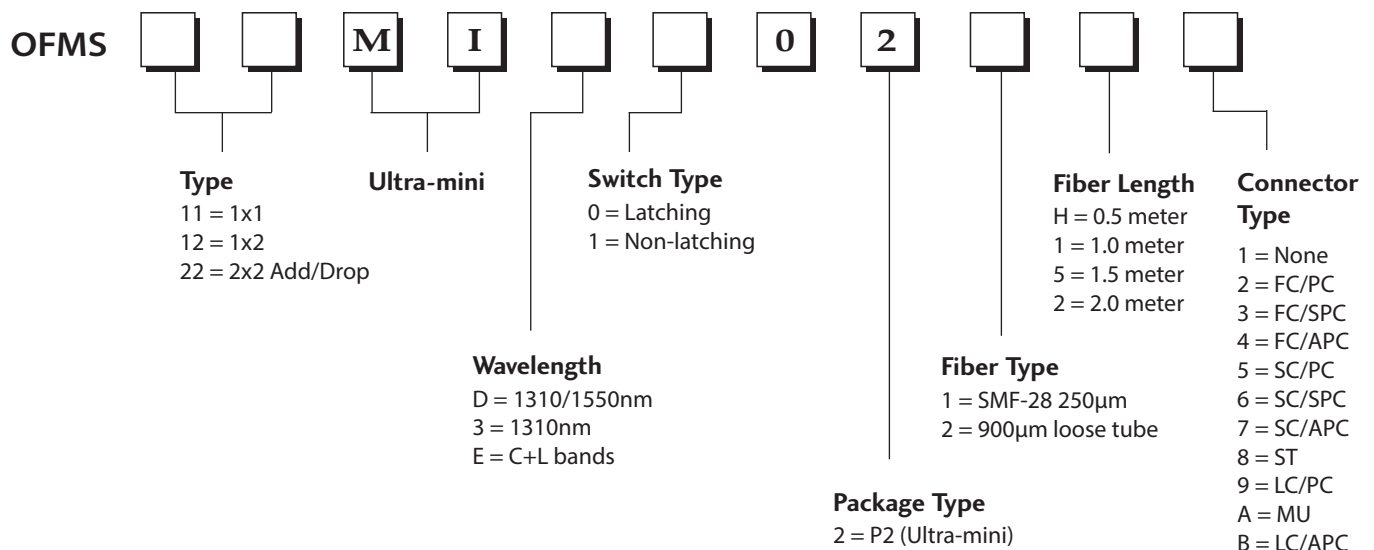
OFMS M I 0 2

Type
11 = 1x1
12 = 1x2
22 = 2x2 Add/Drop

Ultra-mini

Switch Type
0 = Latching
1 = Non-latching

Fiber Length
H = 0.5 meter
1 = 1.0 meter
5 = 1.5 meter
2 = 2.0 meter

Connector Type
1 = None
2 = FC/PC
3 = FC/SPC
4 = FC/APC
5 = SC/PC
6 = SC/SPC
7 = SC/APC
8 = ST
9 = LC/PC
A = MU
B = LC/APC

Wavelength
D = 1310/1550nm
3 = 1310nm
E = C+L bands

Fiber Type
1 = SMF-28 250µm
2 = 900µm loose tube

Package Type
2 = P2 (Ultra-mini)